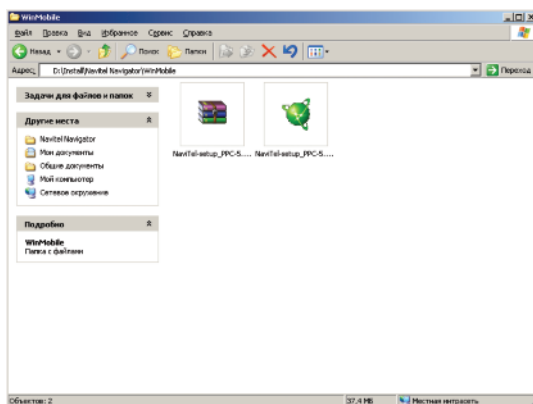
WinMobile

Файл Правка Вид Избранное Сервис Справка

Назад Поиск Папки

Адрес: D:\Install\Navitel Navigator\WinMobile Переход

Задачи для файлов и папок

Другие места

Navitel Navigator
Мои документы
Общие документы
Мой компьютер
Сетевое окружение

Подробно

WinMobile
Папка с файлами

NaviTel-setup_PPC-5....
NaviTel-setup_PPC-5....

Объектов: 2
37,4 МБ
Местная интрасеть